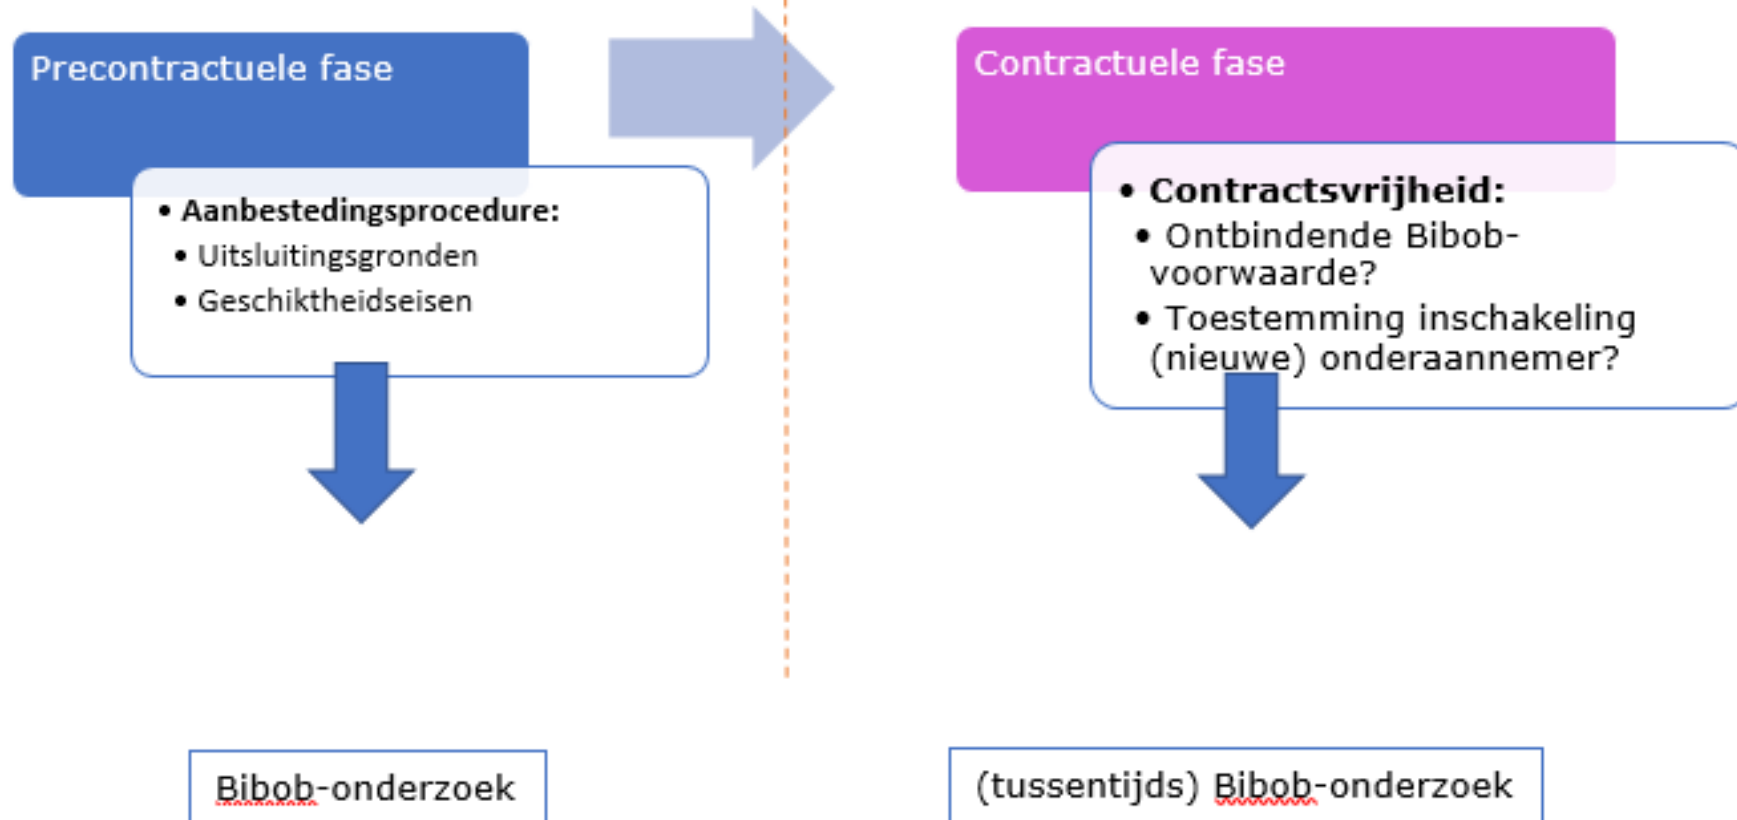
Precontractuele fase

• **Aanbestedingsprocedure:**
  • Uitsluitingsgronden
  • Geschiktheidseisen

Contractuele fase

• **Contractsvrijheid:**
  • Ontbindende Bibob-voorwaarde?
  • Toestemming inschakeling (nieuwe) onderaannemer?

Bibob-onderzoek

(tussentijds) Bibob-onderzoek